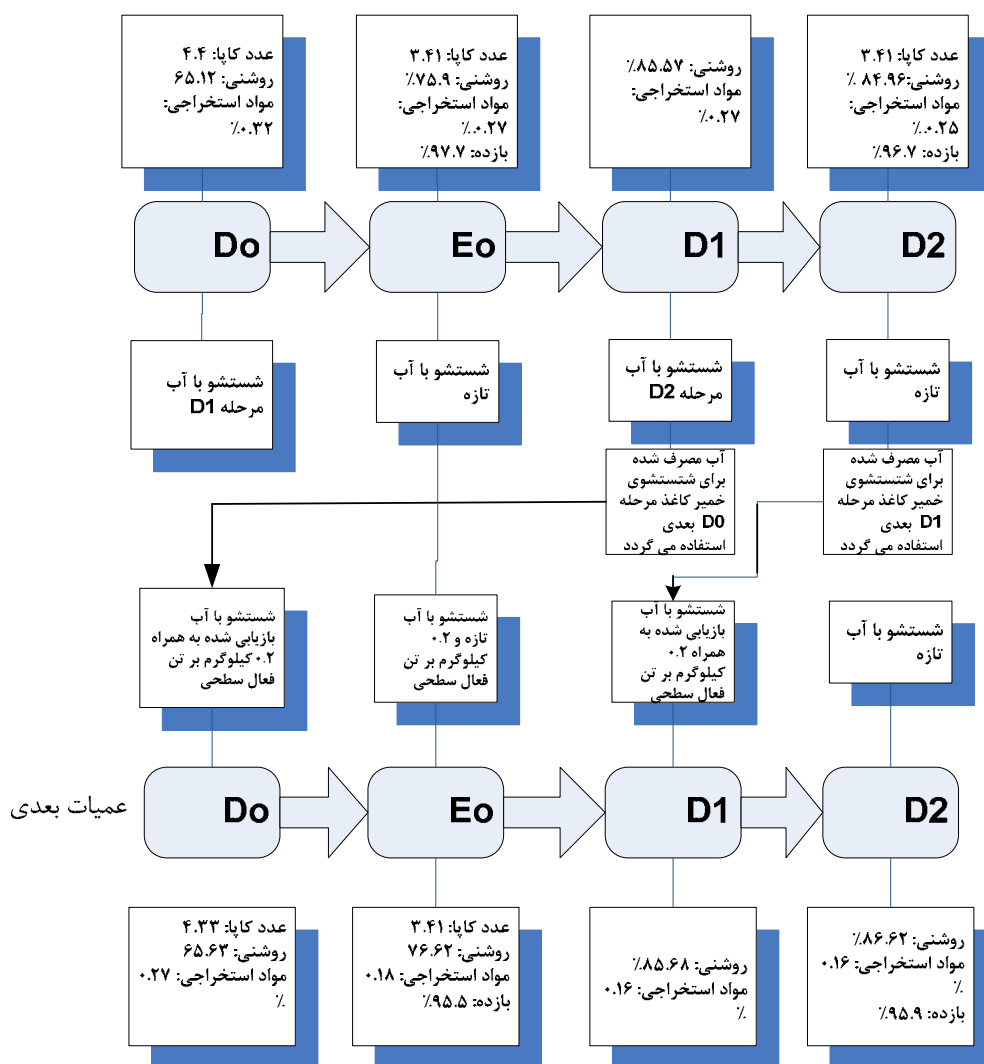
عدد کاپا: ۴.۴
روشنی: ۶۵.۱۲
مواد استخراجی: ۰.۳۲٪

عدد کاپا: ۳.۴۱
روشنی: ۷۵.۹٪
مواد استخراجی: ۰.۲۷٪
بازده: ۹۷.۷٪

روشنی: ۸۵.۵۷٪
مواد استخراجی: ۰.۲۷٪

عدد کاپا: ۳.۴۱
روشنی: ۸۴.۹۶ ٪
مواد استخراجی: ۰.۲۵٪
بازده: ۹۶.۷٪

Do

Eo

D1

D2

شستشو با آب مرحله D1

شستشو با آب تازه

شستشو با آب مرحله D2

شستشو با آب تازه

آب مصرف شده برای شستشوی خمیر کاغذ مرحله D0 بعدی استفاده می گردد

آب مصرف شده برای شستشوی خمیر کاغذ مرحله D1 بعدی استفاده می گردد

شستشو با آب بازیابی شده به همراه ۰.۲ کیلوگرم بر تن فعال سطحی

شستشو با آب تازه و ۰.۲ کیلوگرم بر تن فعال سطحی

شستشو با آب بازیابی شده به همراه ۰.۲ کیلوگرم بر تن فعال سطحی

شستشو با آب تازه

عمیات بعدی

Do

Eo

D1

D2

عدد کاپا: ۴.۳۳
روشنی: ۶۵.۶۳
مواد استخراجی: ۰.۲۷ ٪

عدد کاپا: ۳.۴۱
روشنی: ۷۶.۶۲
مواد استخراجی: ۰.۱۸
بازده: ۹۵.۵٪

روشنی: ۸۵.۶۸٪
مواد استخراجی: ۰.۱۶ ٪

روشنی: ۸۶.۶۲٪
مواد استخراجی: ۰.۱۶ ٪
بازده: ۹۵.۹٪